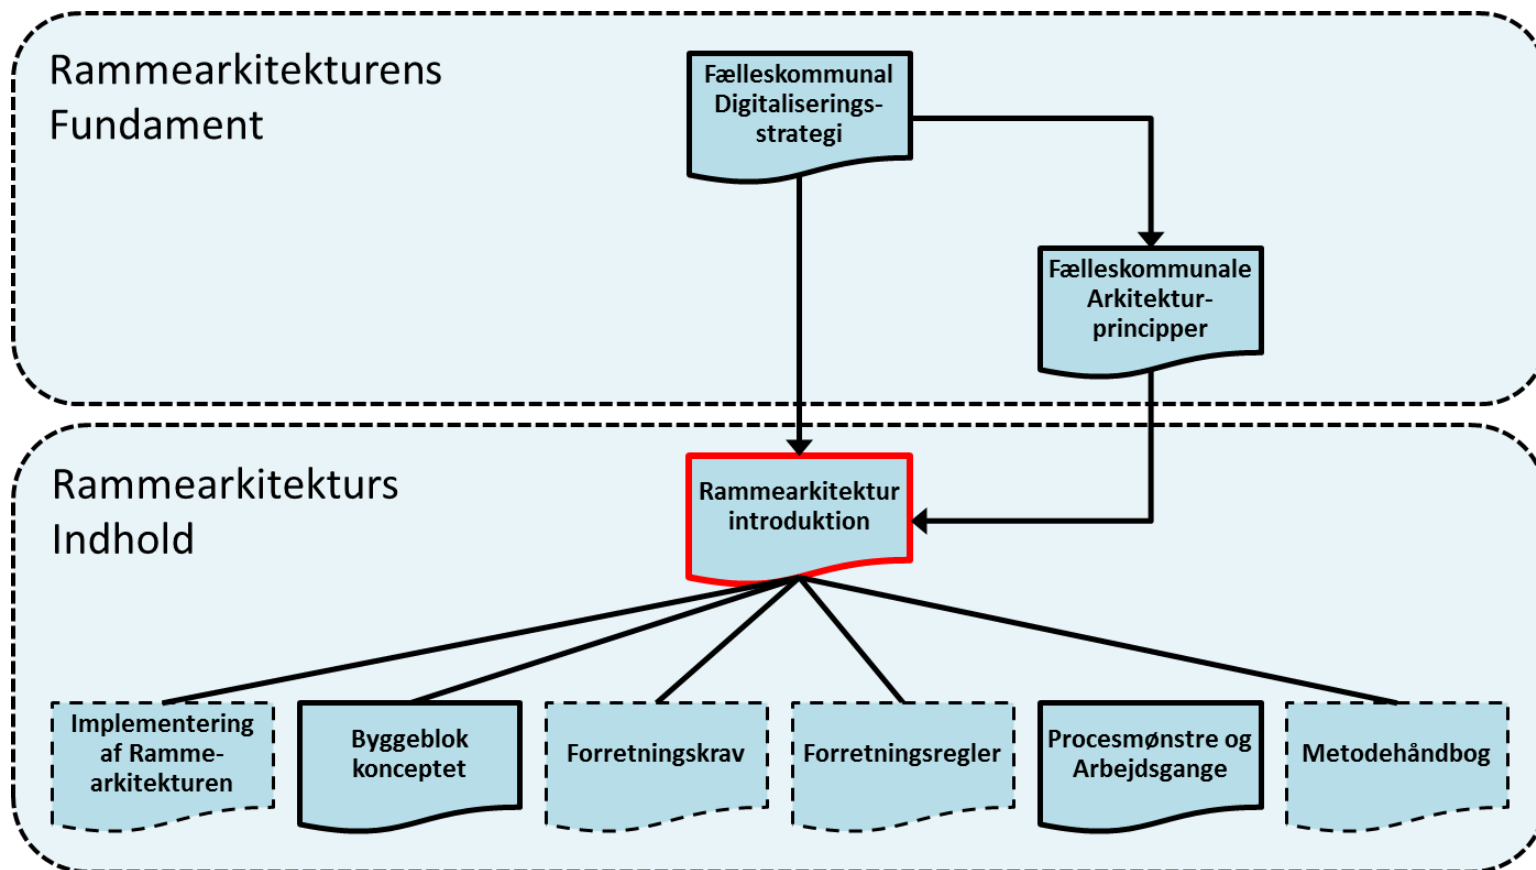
Rammearkitekturens Fundament

Fælleskommunal Digitaliseringsstrategi

Fælleskommunale Arkitekturprincipper

Rammearkitekturs Indhold

Rammearkitektur introduktion

Implementering af Rammearkitekturen

Byggeblok konceptet

Forretningskrav

Forretningsregler

Procesmønstre og Arbejdsgange

Metodehåndbog